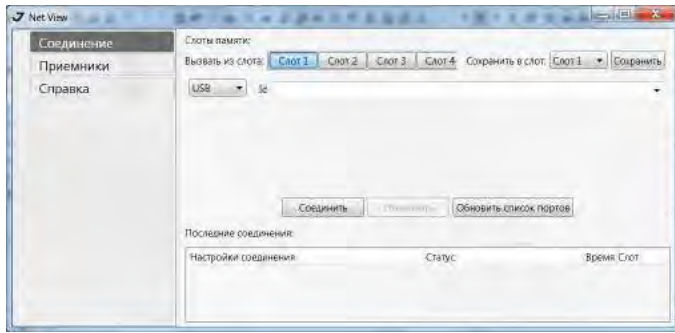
Net View

Соединение
Приемники
Справка

Слоты памяти:
Вызвать из слота: Слот 1 Слот 2 Слот 3 Слот 4 Сохранить в слот: Слот 1 Сохранить

USB 3e

Соединить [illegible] Обновить список портов

Последние соединения:

| Настройки соединения | Статус | Время | Слот |
|---|---|---|---|